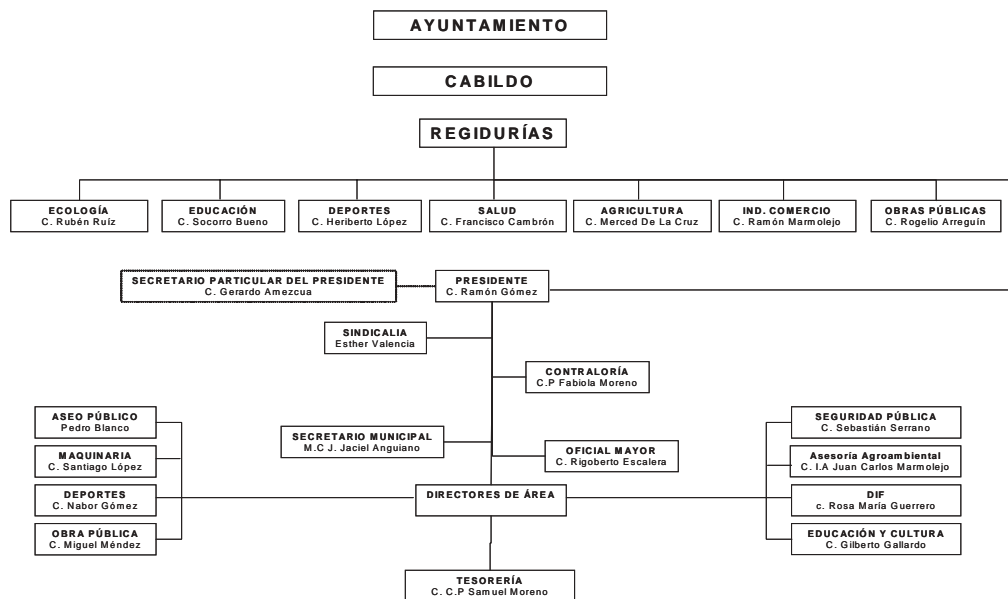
AYUNTAMIENTO

CABILDO

REGIDURÍAS

ECOLOGÍA
C. Rubén Ruíz

EDUCACIÓN
C. Socorro Bueno

DEPORTES
C. Heriberto López

SALUD
C. Francisco Cambrón

AGRICULTURA
C. Merced De La Cruz

IND. COMERCIO
C. Ramón Marmolejo

OBRAS PÚBLICAS
C. Rogelio Arreguín

SECRETARIO PARTICULAR DEL PRESIDENTE
C. Gerardo Amezcua

PRESIDENTE
C. Ramón Gómez

SINDICALIA
Esther Valencia

CONTRALORÍA
C.P Fabiola Moreno

SECRETARIO MUNICIPAL
M.C J. Jaciel Anguiano

OFICIAL MAYOR
C. Rigoberto Escalera

ASEO PÚBLICO
Pedro Blanco

MAQUINARIA
C. Santiago López

DEPORTES
C. Nabor Gómez

OBRA PÚBLICA
C. Miguel Méndez

DIRECTORES DE ÁREA

SEGURIDAD PÚBLICA
C. Sebastián Serrano

Asesoría Agroambiental
C. I.A Juan Carlos Marmolejo

DIF
c. Rosa María Guerrero

EDUCACIÓN Y CULTURA
C. Gilberto Gallardo

TESORERÍA
C. C.P Samuel Moreno